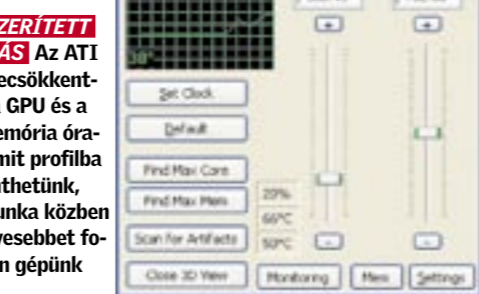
ZERÍTETT ÁS Az ATI ecsökkent- GPU és a memória óra- mit profilba thetünk, unka közben evesebbet fo- n gépünk

30°

Set Clock

Default

Find Max Core

Find Max Mem

Scan for Artifacts

Close 3D View

20%

66°C

50°C

Monitoring

Mem

Settings